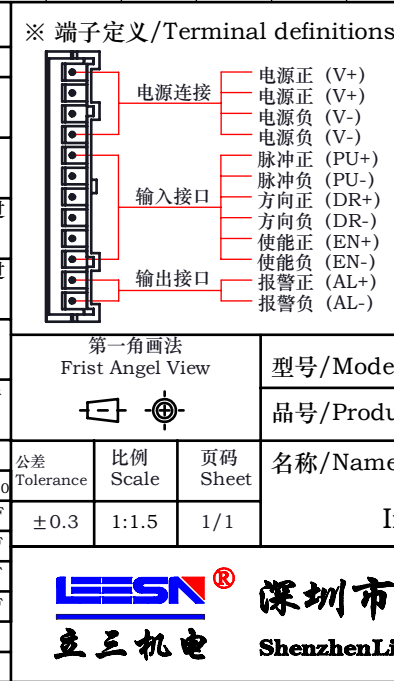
※ 端子定义/Terminal definitions

电源连接
电源正 (V+)
电源正 (V+)
电源负 (V-)
电源负 (V-)

输入接口
脉冲正 (PU+)
脉冲负 (PU-)
方向正 (DR+)
方向负 (DR-)
使能正 (EN+)
使能负 (EN-)

输出接口
报警正 (AL+)
报警负 (AL-)

第一角画法
Frist Angel View

型号/Mode

品号/Produ

| 公差 Tolerance | 比例 Scale | 页码 Sheet |
|---|---|---|
| ±0.3 | 1:1.5 | 1/1 |

名称/Name

I

LEESN®
立三机电

深圳市
ShenzhenLi